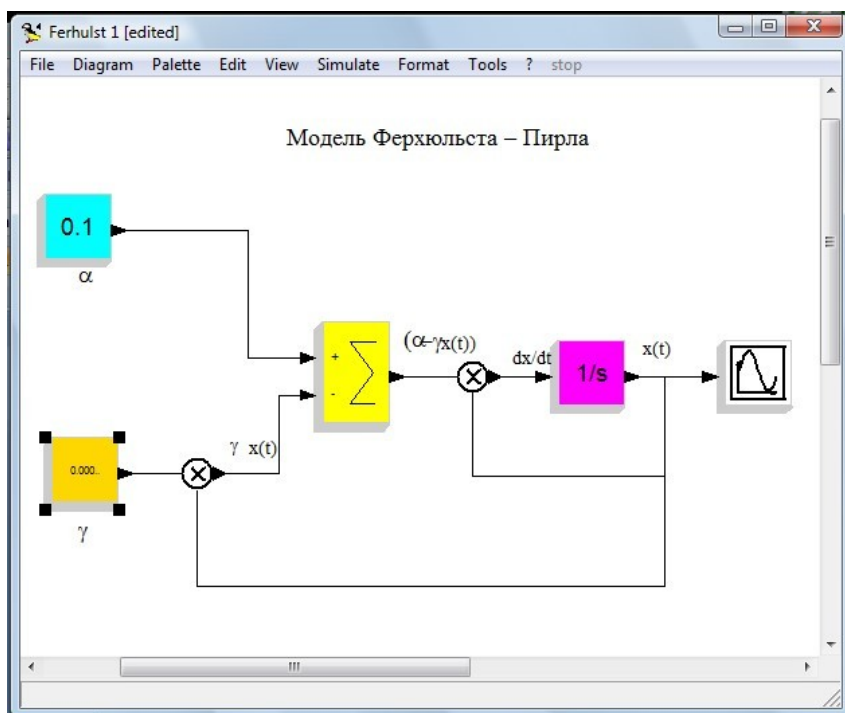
Ferhulst 1 [edited]

File Diagram Palette Edit View Simulate Format Tools ? stop

Модель Ферхюльста – Пирла

0.1

$\alpha$

+

-

$(\alpha-\gamma x(t))$

dx/dt

1/s

x(t)

0.000..

$\gamma$ x(t)

$\gamma$